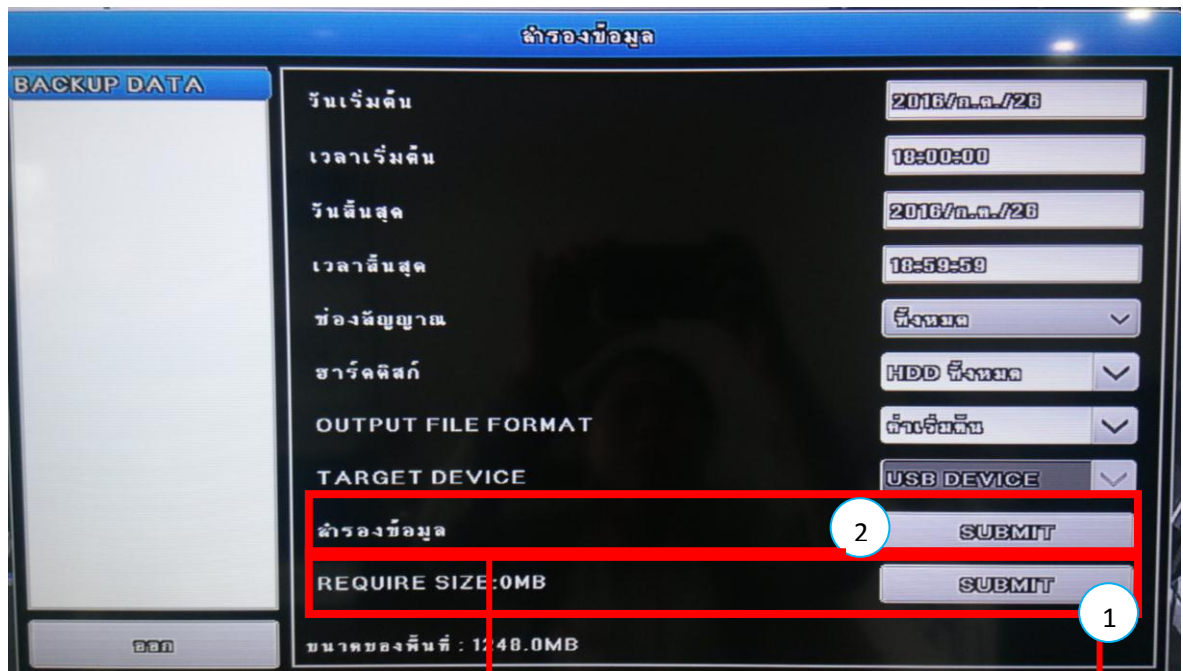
สำรองข้อมูล

BACKUP DATA

วันเริ่มต้น
2016/ก.ค./26

เวลาเริ่มต้น
18:00:00

วันสิ้นสุด
2016/ก.ค./26

เวลาสิ้นสุด
18:59:59

ช่องสัญญาณ
ทั้งหมด

ฮาร์ดดิสก์
HDD ทั้งหมด

OUTPUT FILE FORMAT
ค่าเริ่มต้น

TARGET DEVICE
USB DEVICE

สำรองข้อมูล
2
SUBMIT

REQUIRE SIZE:0MB
SUBMIT
1

ออก

ขนาดของพื้นที่ : 1248.0MB